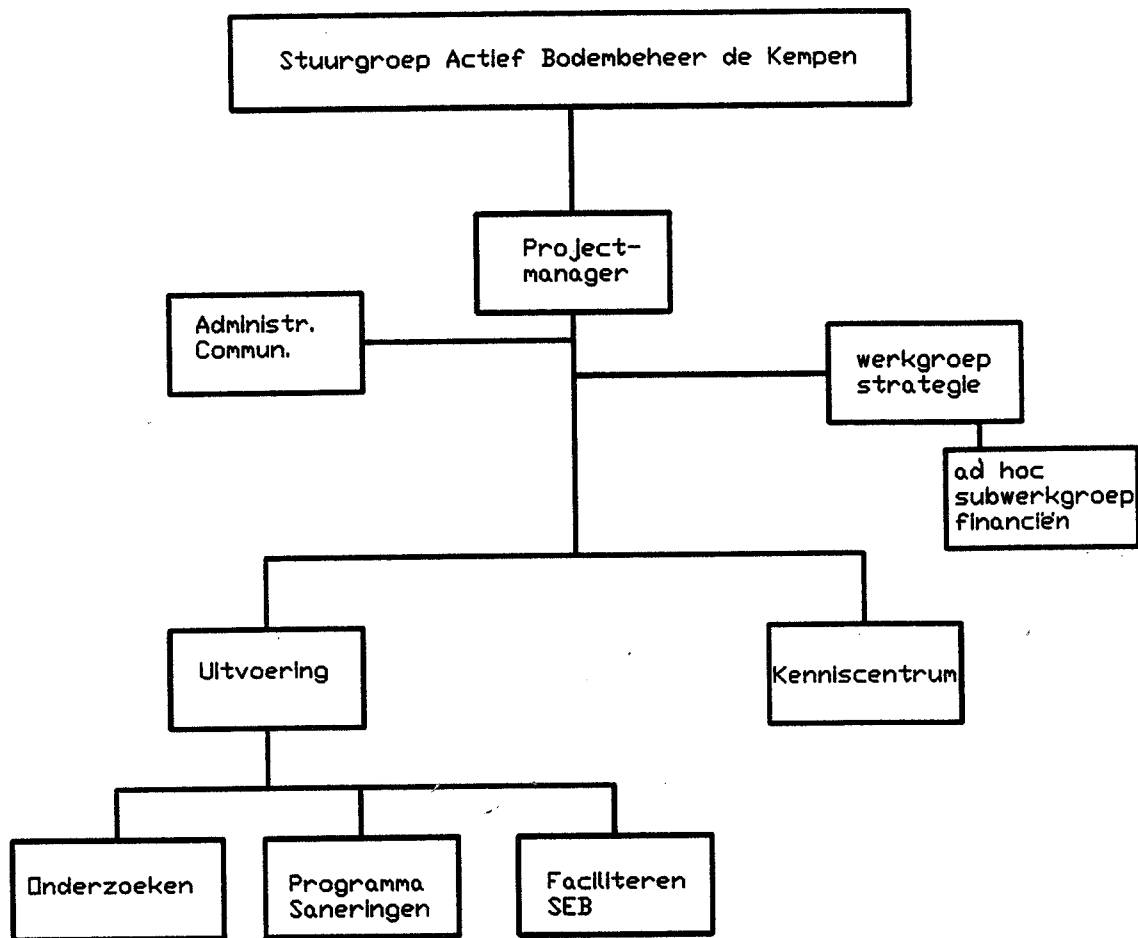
Stuurgroep Actief Bodembeheer de Kempen

Project-
manager

Administr.
Commun.

werkgroep
strategie

ad hoc
subwerkgroep
financiën

Uitvoering

Kenniscentrum

Onderzoeken

Programma
Saneringen

Faciliteren
SEB